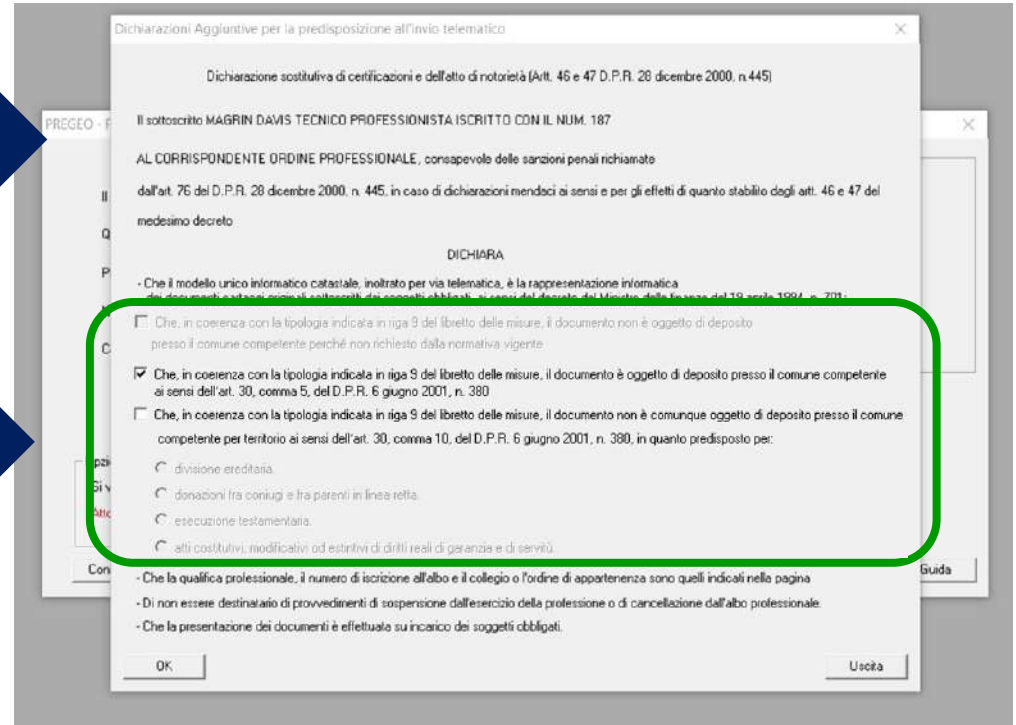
Dichiarazioni Aggiuntive per la predisposizione all'invio telematico

Dichiarazione sostitutiva di certificazioni e dell'atto di notorietà (Artt. 46 e 47 D.P.R. 28 dicembre 2000, n.445)

Il sottoscritto MAGRIN DAVIS TECNICO PROFESSIONISTA ISCRITTO CON IL NUM. 187

AL CORRISPONDENTE ORDINE PROFESSIONALE, consapevole delle sanzioni penali richiamate dall'art. 76 del D.P.R. 28 dicembre 2000, n. 445, in caso di dichiarazioni mendaci ai sensi e per gli effetti di quanto stabilito dagli artt. 46 e 47 del medesimo decreto

DICHIARA

- Che il modello unico informatico catastale, inoltrato per via telematica, è la rappresentazione informatica dei documenti cartacei originali sottoscritti dai soggetti obbligati, ai sensi del decreto del Ministro delle finanze del 19 aprile 1994, n. 701;

Che, in coerenza con la tipologia indicata in riga 9 del libretto delle misure, il documento non è oggetto di deposito presso il comune competente perché non richiesto dalla normativa vigente

Che, in coerenza con la tipologia indicata in riga 9 del libretto delle misure, il documento è oggetto di deposito presso il comune competente ai sensi dell'art. 30, comma 5, del D.P.R. 6 giugno 2001, n. 380

Che, in coerenza con la tipologia indicata in riga 9 del libretto delle misure, il documento non è comunque oggetto di deposito presso il comune competente per territorio ai sensi dell'art. 30, comma 10, del D.P.R. 6 giugno 2001, n. 380, in quanto predisposto per:

divisione ereditaria.

donazioni fra coniugi e fra parenti in linea retta.

esecuzione testamentaria.

atti costitutivi, modificativi od estintivi di diritti reali di garanzia e di servitù.

- Che la qualifica professionale, il numero di iscrizione all'albo e il collegio o l'ordine di appartenenza sono quelli indicati nella pagina

- Di non essere destinatario di provvedimenti di sospensione dall'esercizio della professione o di cancellazione dall'albo professionale.

- Che la presentazione dei documenti è effettuata su incarico dei soggetti obbligati.

OK

Uscita

PREGEO - F

Il

Q

P

C

Opzi

Si v

Atte

Con

Guida